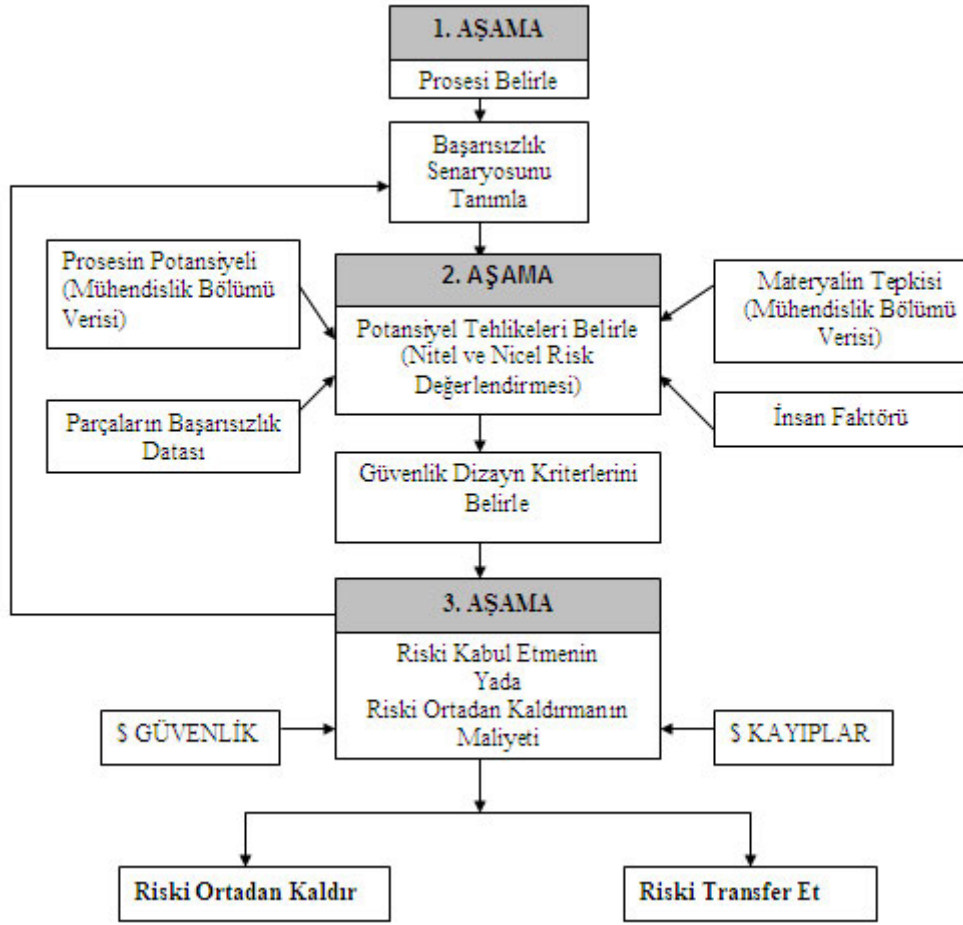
1. AŞAMA

Prosesi Belirle

Başarısızlık Senaryosunu Tanımla

Prosesin Potansiyeli (Mühendislik Bölümü Verisi)

2. AŞAMA

Potansiyel Tehlikeleri Belirle (Nitel ve Nicel Risk Değerlendirmesi)

Materyalin Tepkisi (Mühendislik Bölümü Verisi)

Parçaların Başarısızlık Datası

İnsan Faktörü

Güvenlik Dizayn Kriterlerini Belirle

3. AŞAMA

Riski Kabul Etmenin Yada Riski Ortadan Kaldırmanın Maliyeti

$ GÜVENLİK

$ KAYIPLAR

Riski Ortadan Kaldır

Riski Transfer Et